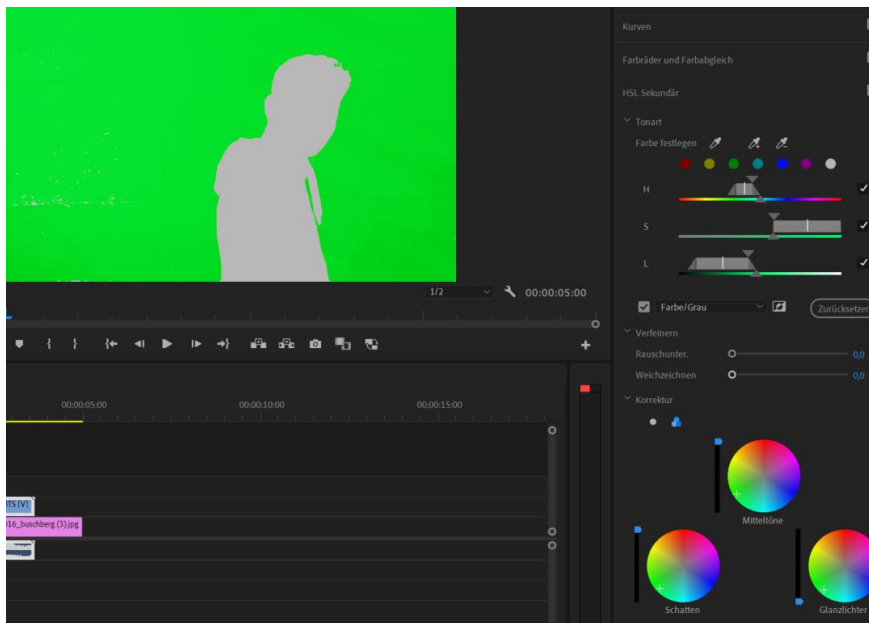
Kurven

Farbräder und Farbabgleich

HSL Sekundär

Tonart

Farbe festlegen

H

S

L

1/2

00:00:05:00

Farbe/Grau

Zurücksetzen

Verfeinern

Rauschunter.

0,0

Weichzeichnen

0,0

Korrektur

00:00:05:00

00:00:10:00

00:00:15:00

TS [V]

16_buschberg (3).jpg

Mitteltöne

Schatten

Glanzlichter